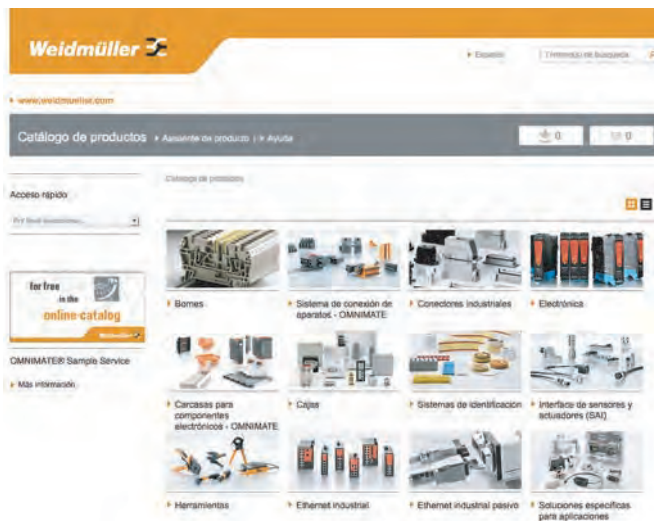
Weidmüller

Español

Término de búsqueda

www.weidmueller.com

Catálogo de productos

Asistente de producto | Ayuda

0

0

Catálogo de productos

Acceso rápido

for free in the online catalog

Weidmüller

OMNIMATE® Sample Service

Más información

Bornes

Sistema de conexión de aparatos - OMNIMATE

Conectores industriales

Electrónica

Carcasas para componentes electrónicos - OMNIMATE

Cajas

Sistemas de identificación

Interface de sensores y actuadores (SAI)

Herramientas

Ethernet industrial

Ethernet industrial pasivo

Soluciones específicas para aplicaciones